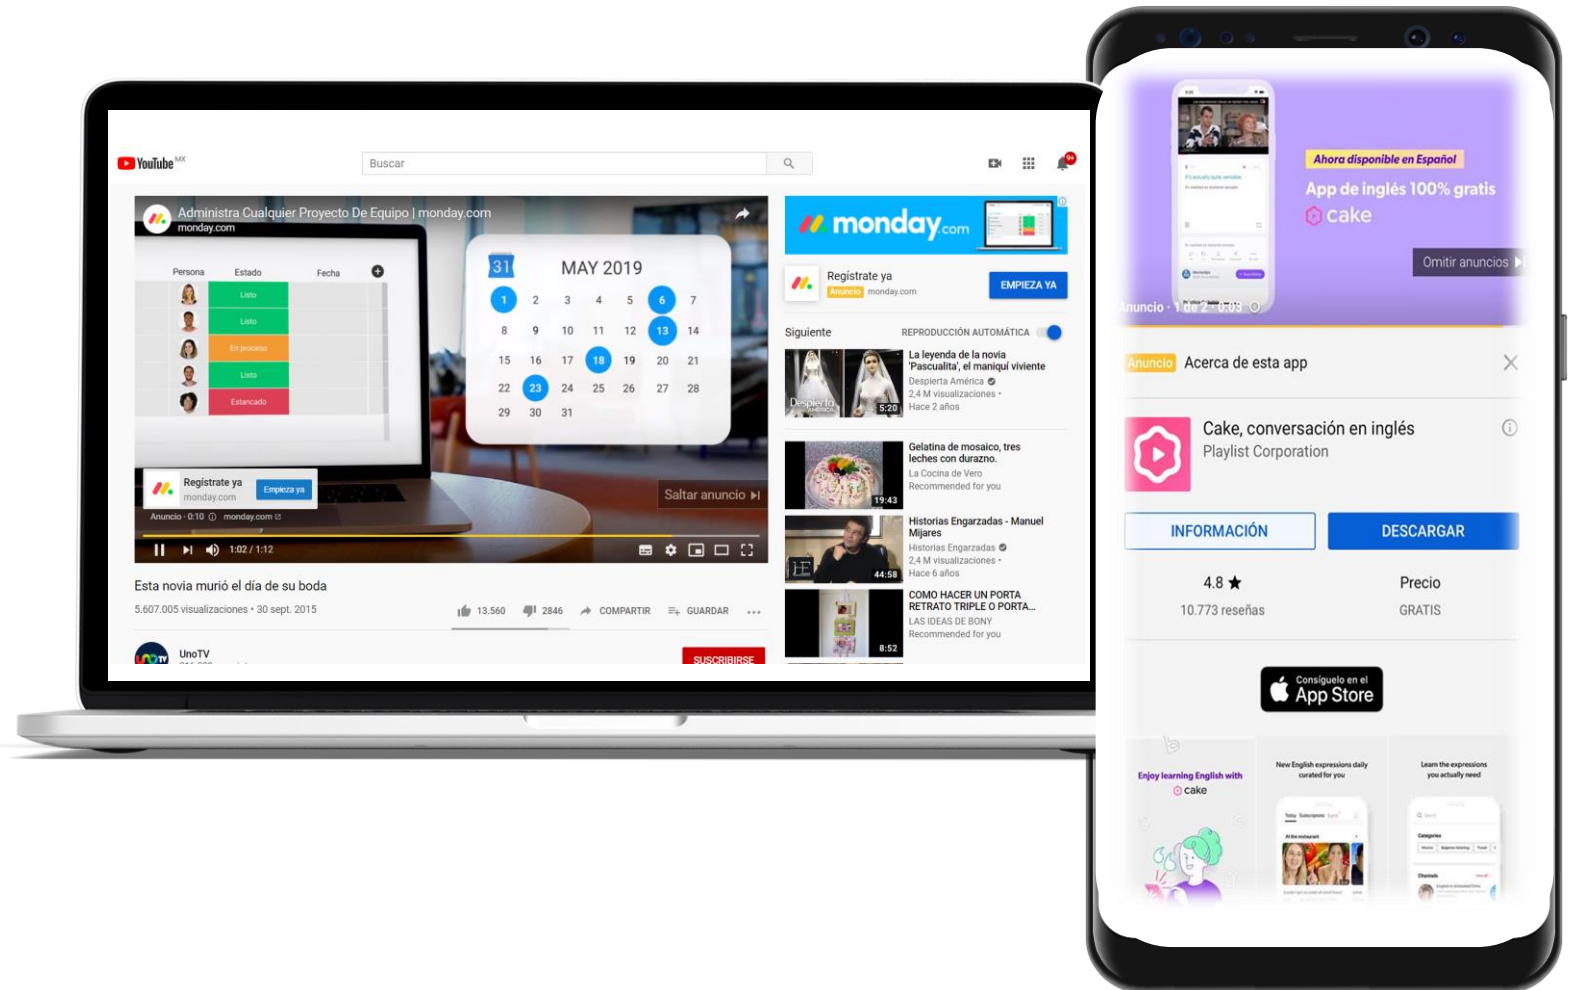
YouTube MX

Buscar

Administra Cualquier Proyecto De Equipo | monday.com
monday.com

Persona Estado Fecha

Listo
Listo
En proceso
Listo
Estancado

31
MAY 2019

| | | | | | | |
|---|---|---|---|---|---|---|
| 1 | 2 | 3 | 4 | 5 | 6 | 7 |
| 8 | 9 | 10 | 11 | 12 | 13 | 14 |
| 15 | 16 | 17 | 18 | 19 | 20 | 21 |
| 22 | 23 | 24 | 25 | 26 | 27 | 28 |
| 29 | 30 | 31 | | | | |

Regístrate ya
monday.com
Empieza ya

Saltar anuncio

Anuncio · 0:10 monday.com

1:02 / 1:12

Esta novia murió el día de su boda

5.607.005 visualizaciones • 30 sept. 2015

13.560 2846 COMPARTIR GUARDAR

UnoTV

SUSCRIBIRSE

monday.com

Regístrate ya
Anuncio monday.com
EMPIEZA YA

Siguiente
REPRODUCCIÓN AUTOMÁTICA

La leyenda de la novia 'Pascualita', el maniquí viviente
Despierta América
2,4 M visualizaciones •
Hace 2 años
5:20

Gelatina de mosaico, tres leches con durazno.
La Cocina de Vero
Recommended for you
19:43

Historias Engarzadas - Manuel Mijares
Historias Engarzadas
2,4 M visualizaciones •
Hace 6 años
44:58

COMO HACER UN PORTA RETRATO TRIPLE O PORTA...
LAS IDEAS DE BONY
Recommended for you
8:52

Ahora disponible en Español
App de inglés 100% gratis
cake

Omitir anuncios

Anuncio · 1 de 2 · 0:03

Anuncio Acerca de esta app

Cake, conversación en inglés
Playlist Corporation

INFORMACIÓN
DESCARGAR

4.8 ★
10.773 reseñas

Precio
GRATIS

Consíguelo en el
App Store

Enjoy learning English with cake

New English expressions daily curated for you

Learn the expressions you actually need